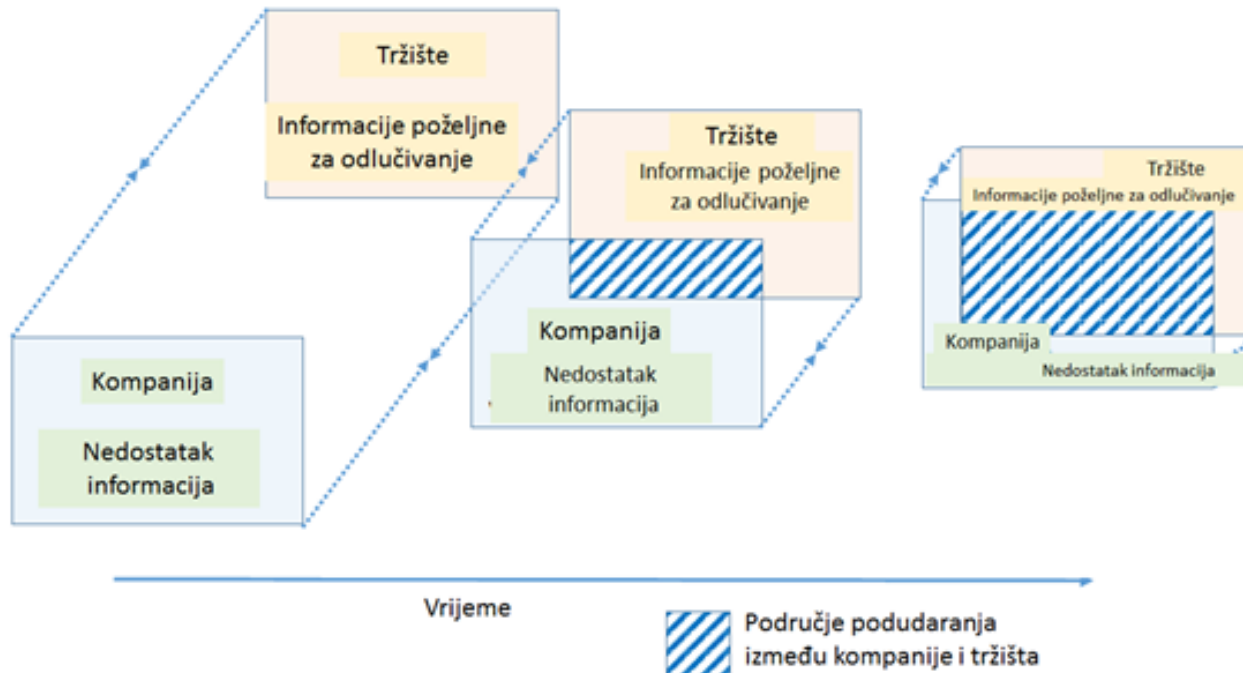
Tržište

Informacije poželjne za odlučivanje

Tržište

Informacije poželjne za odlučivanje

Tržište

Informacije poželjne za odlučivanje

Kompanija

Nedostatak informacija

Kompanija

Nedostatak informacija

Kompanija

Nedostatak informacija

Vrijeme

Područje podudaranja između kompanije i tržišta